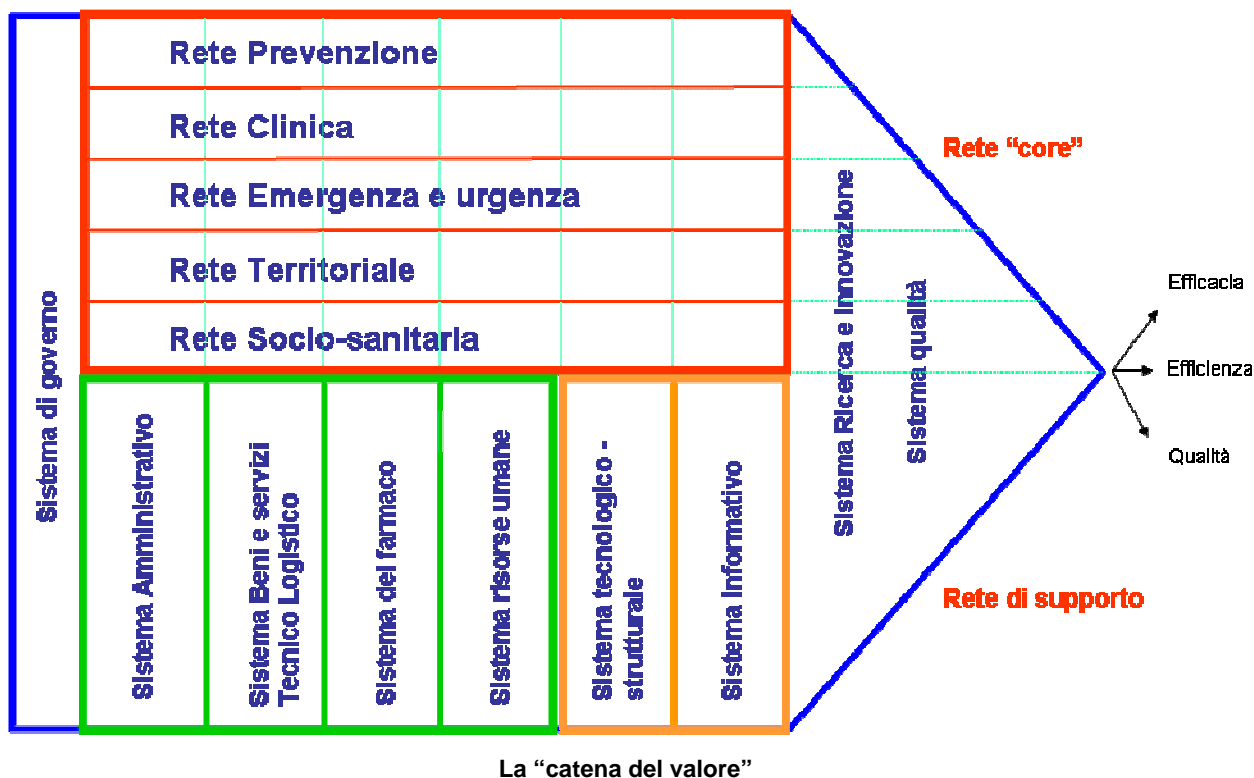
Sistema di governo

Rete Prevenzione

Rete Clinica

Rete Emergenza e urgenza

Rete Territoriale

Rete Socio-sanitaria

Sistema Amministrativo

Sistema Beni e servizi Tecnico Logistico

Sistema del farmaco

Sistema risorse umane

Sistema tecnologico - strutturale

Sistema Informativo

Sistema Ricerca e Innovazione

Sistema qualità

Rete "core"

Rete di supporto

Efficacia

Efficienza

Qualità

La "catena del valore"